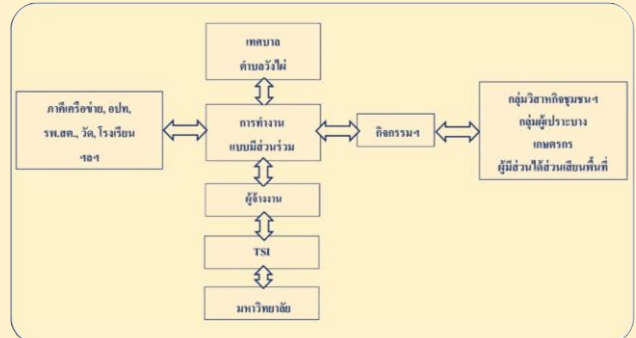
เทศบาล
ตำบลวังไผ่

ภาคีเครือข่าย, อปท, รพ.สต., วัด, โรงเรียน ฯลฯ

การทำงาน
แบบมีส่วนร่วม

กิจกรรมฯ

กลุ่มวิสาหกิจชุมชนฯ
กลุ่มผู้ประกอบการ
เกษตรกร
ผู้มีส่วนได้ส่วนเสียพื้นที่

ผู้จ้างงาน

TSI

มหาวิทยาลัย